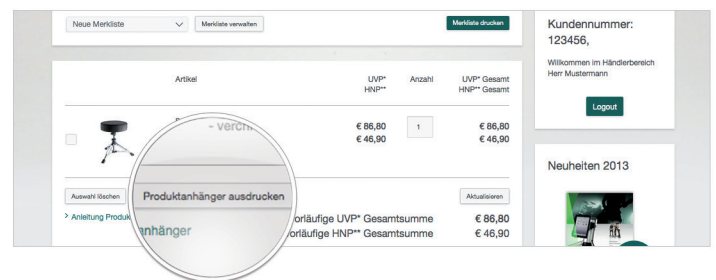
Neue Merkliste

Merkliste verwalten

Merkliste drucken

Artikel

UVP*
HNP**

Anzahl

UVP* Gesamt
HNP** Gesamt

- verch

€ 86,80
€ 46,90

1

€ 86,80
€ 46,90

Auswahl löschen

Produktanhänger ausdrucken

Aktualisieren

> Anleitung Produk

anhänger

vorläufige UVP* Gesamtsumme

€ 86,80

vorläufige HNP** Gesamtsumme

€ 46,90

Kundennummer:
123456,

Willkommen im Händlerbereich
Herr Mustermann

Logout

Neuheiten 2013